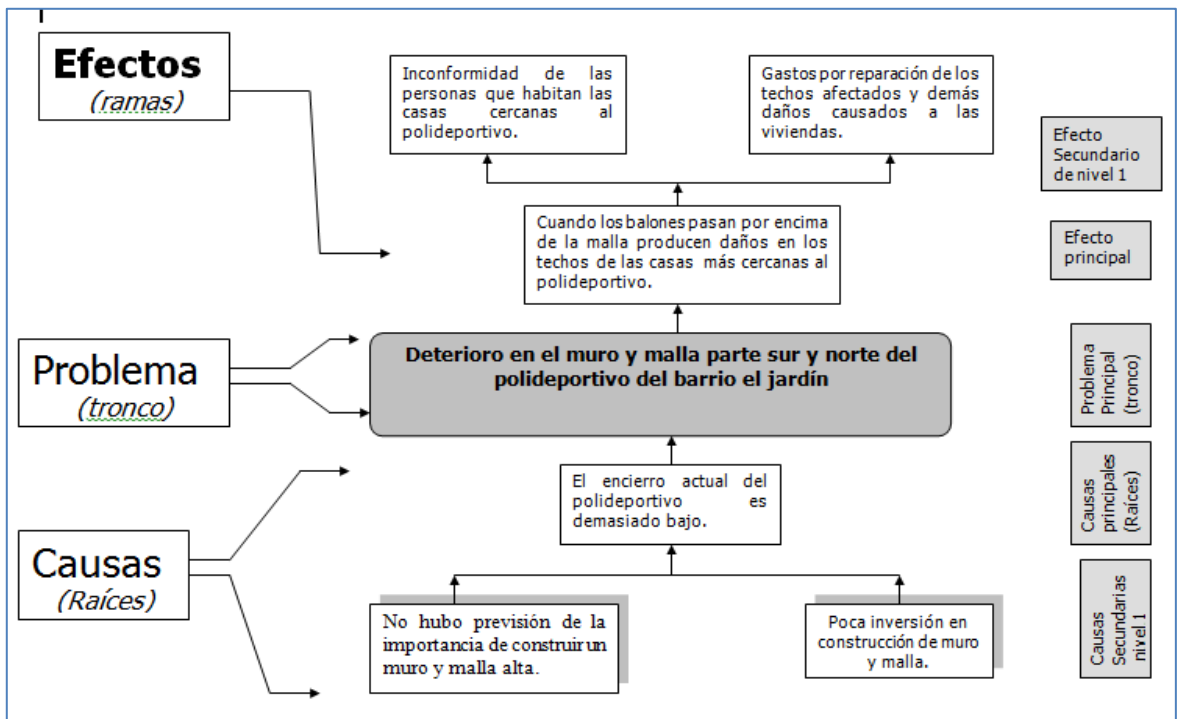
Efectos
(ramas)

Inconformidad de las personas que habitan las casas cercanas al polideportivo.

Gastos por reparación de los techos afectados y demás daños causados a las viviendas.

Efecto Secundario de nivel 1

Cuando los balones pasan por encima de la malla producen daños en los techos de las casas más cercanas al polideportivo.

Efecto principal

Problema
(tronco)

Deterioro en el muro y malla parte sur y norte del polideportivo del barrio el jardín

Problema Principal (tronco)

El encierro actual del polideportivo es demasiado bajo.

Causas principales (Raíces)

Causas
(Raíces)

No hubo previsión de la importancia de construir un muro y malla alta.

Poca inversión en construcción de muro y malla.

Causas Secundarias nivel 1